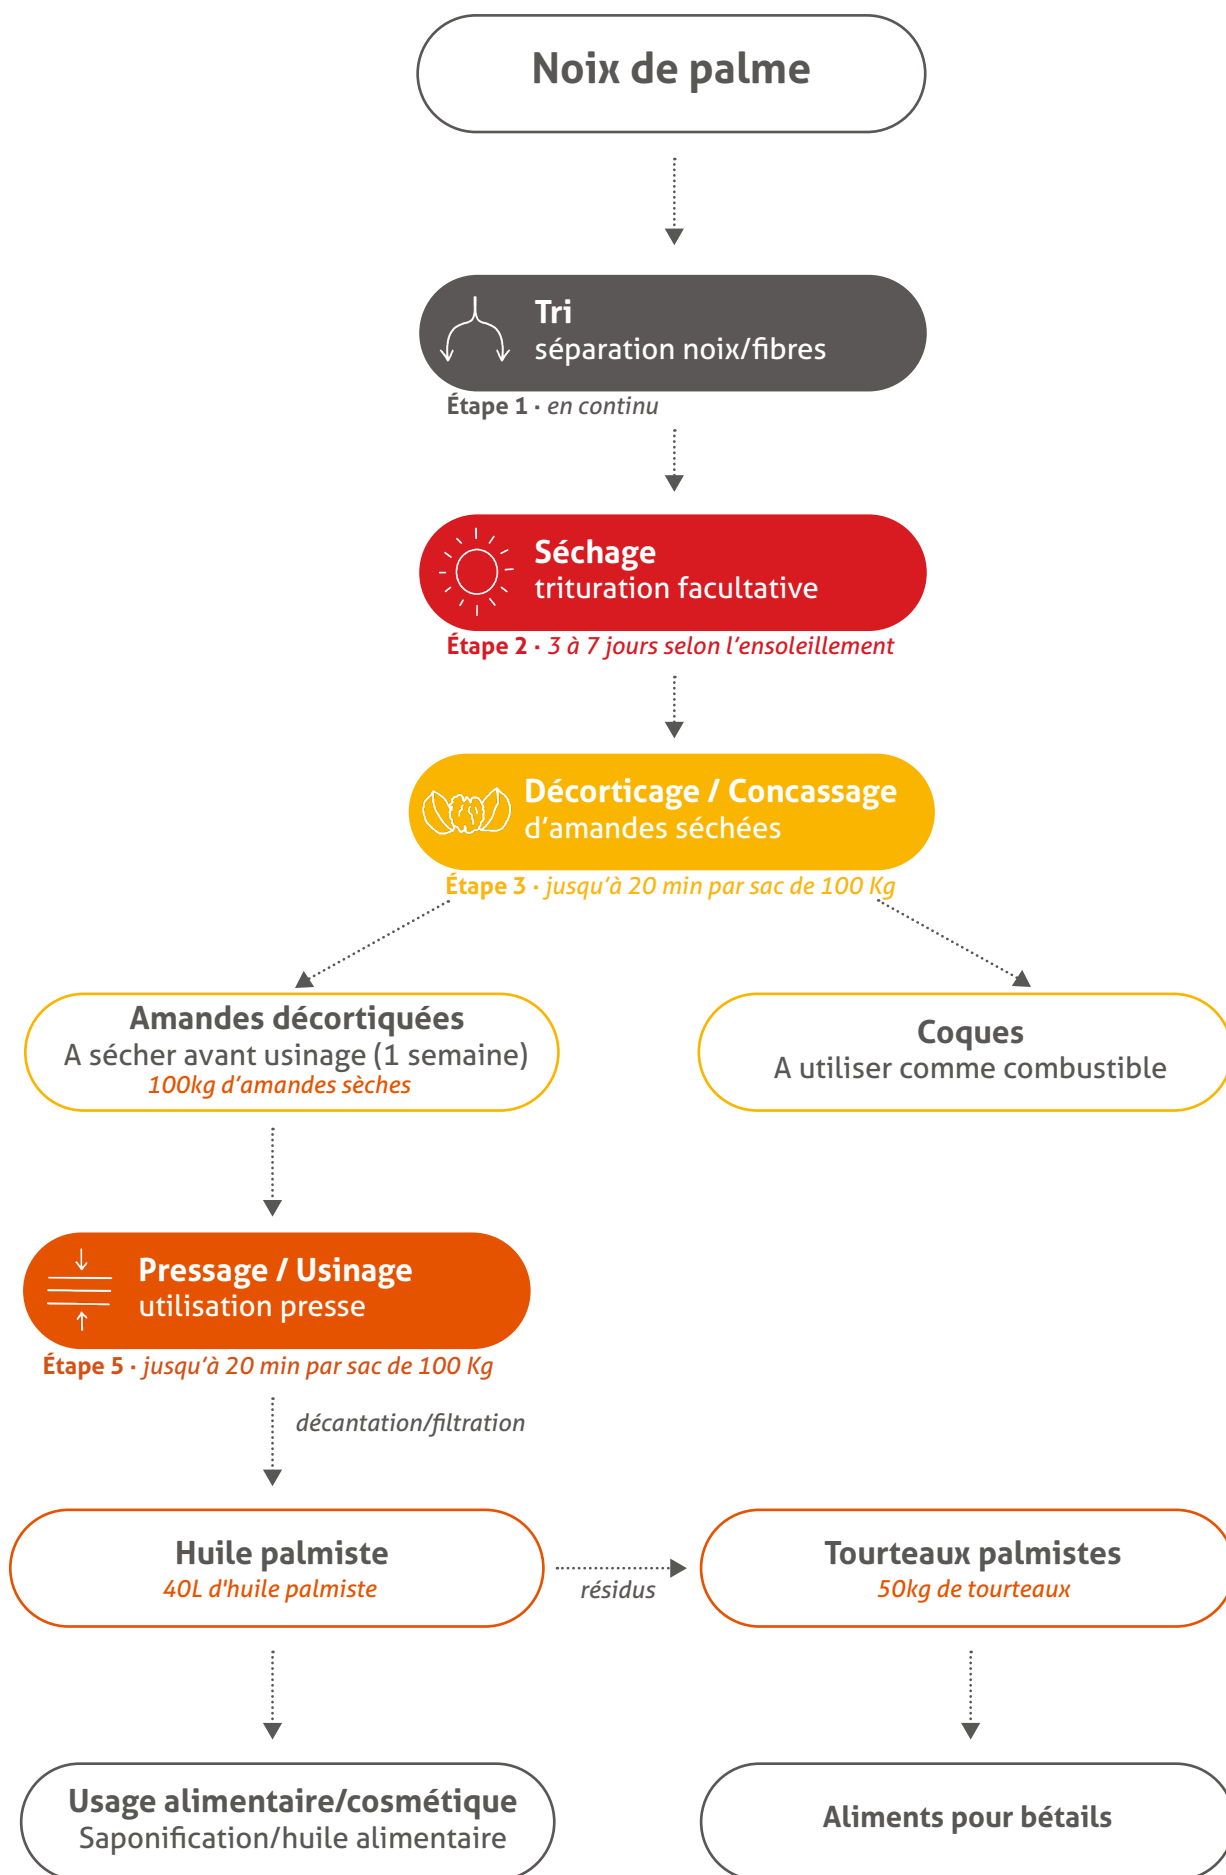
Noix de palme

Tri
séparation noix/fibres
Étape 1 · en continu

Séchage
trituration facultative
Étape 2 · 3 à 7 jours selon l'ensoleillement

Décorticage / Concassage
d'amandes séchées
Étape 3 · jusqu'à 20 min par sac de 100 Kg

Amandes décortiquées
A sécher avant usinage (1 semaine)
100kg d'amandes sèches

Coques
A utiliser comme combustible

Pressage / Usinage
utilisation presse
Étape 5 · jusqu'à 20 min par sac de 100 Kg

décantation/filtration

Huile palmiste
40L d'huile palmiste

résidus

Tourteaux palmistes
50kg de tourteaux

Usage alimentaire/cosmétique
Saponification/huile alimentaire

Aliments pour bétails